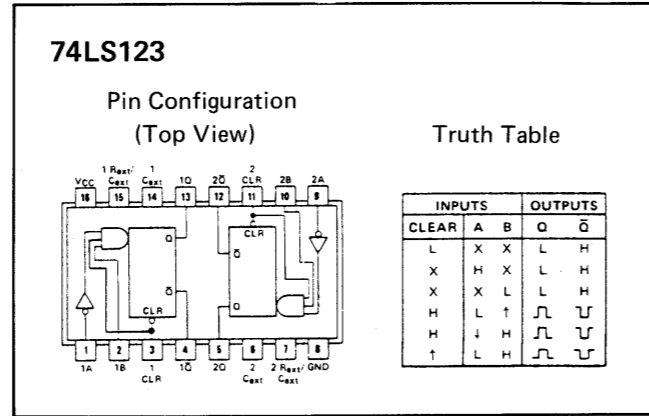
74LS123

Pin Configuration
(Top View)

Truth Table

VCC 16 | 1 Rext/Cext 15 | 1 Cext 14 | 1Q 13 | 2$\bar{Q}$ 12 | 2 CLR 11 | 2B 10 | 2A 9

Q
$\bar{Q}$
CLR
CLR
$\bar{Q}$
Q

1 1A | 2 1B | 3 1 CLR | 4 1$\bar{Q}$ | 5 2Q | 6 2 Cext | 7 2 Rext/Cext | 8 GND

| INPUTS | | | OUTPUTS | |
|---|---|---|---|---|
| CLEAR | A | B | Q | $\bar{Q}$ |
| L | X | X | L | H |
| X | H | X | L | H |
| X | X | L | L | H |
| H | L | ↑ | ⎍ | ⊔ |
| H | ↓ | H | ⎍ | ⊔ |
| ↑ | L | H | ⎍ | ⊔ |